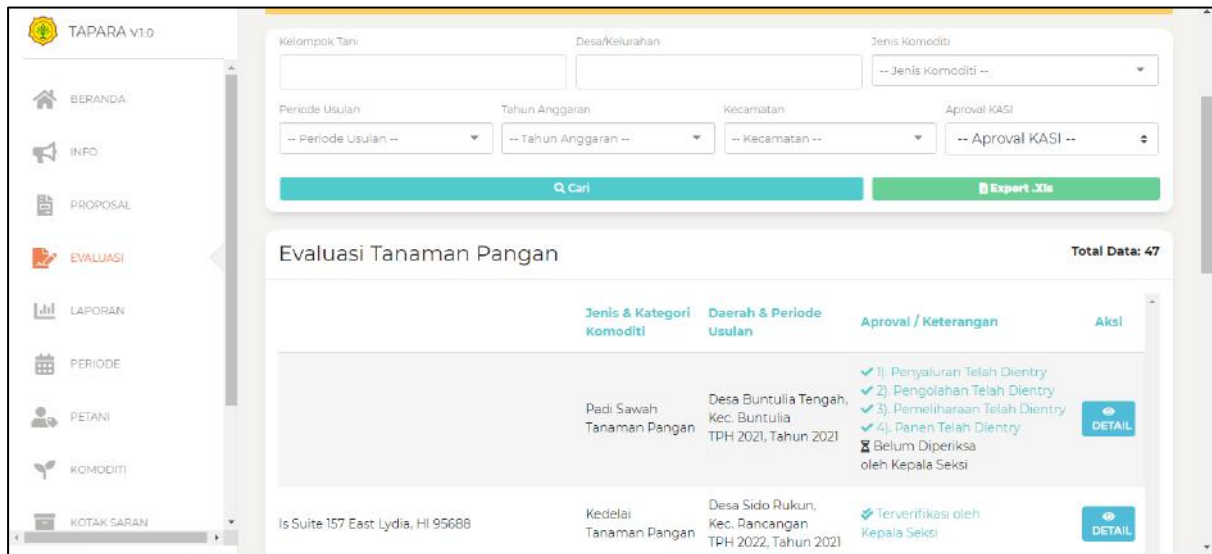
TAPARA v1.0

BERANDA
INFO
PROPOSAL
EVALUASI
LAPORAN
PERIODE
PETANI
KOMODITI
KOTAK SARAN

Kelompok Tani
Desa/Kelurahan
Jenis Komoditi
-- Jenis Komoditi --
Periode Usulan
-- Periode Usulan --
Tahun Anggaran
-- Tahun Anggaran --
Kecamatan
-- Kecamatan --
Aproval KASI
-- Aproval KASI --
Cari
Export .Xls

Evaluasi Tanaman Pangan

Total Data: 47

| | Jenis & Kategori Komoditi | Daerah & Periode Usulan | Aproval / Keterangan | Aksi |
|---|---|---|---|---|
| | Padi Sawah Tanaman Pangan | Desa Buntulia Tengah, Kec. Buntulia TPH 2021, Tahun 2021 | ✔1). Penyaluran Telah Dientry ✔2). Pengolahan Telah Dientry ✔3). Pemeliharaan Telah Dientry ✔4). Panen Telah Dientry ⌛Belum Diperiksa oleh Kepala Seksi | DETAIL |
| Is Suite 157 East Lydia, HI 95688 | Kedelai Tanaman Pangan | Desa Sido Rukun, Kec. Rancangan TPH 2022, Tahun 2021 | Terverifikasi oleh Kepala Seksi | DETAIL |